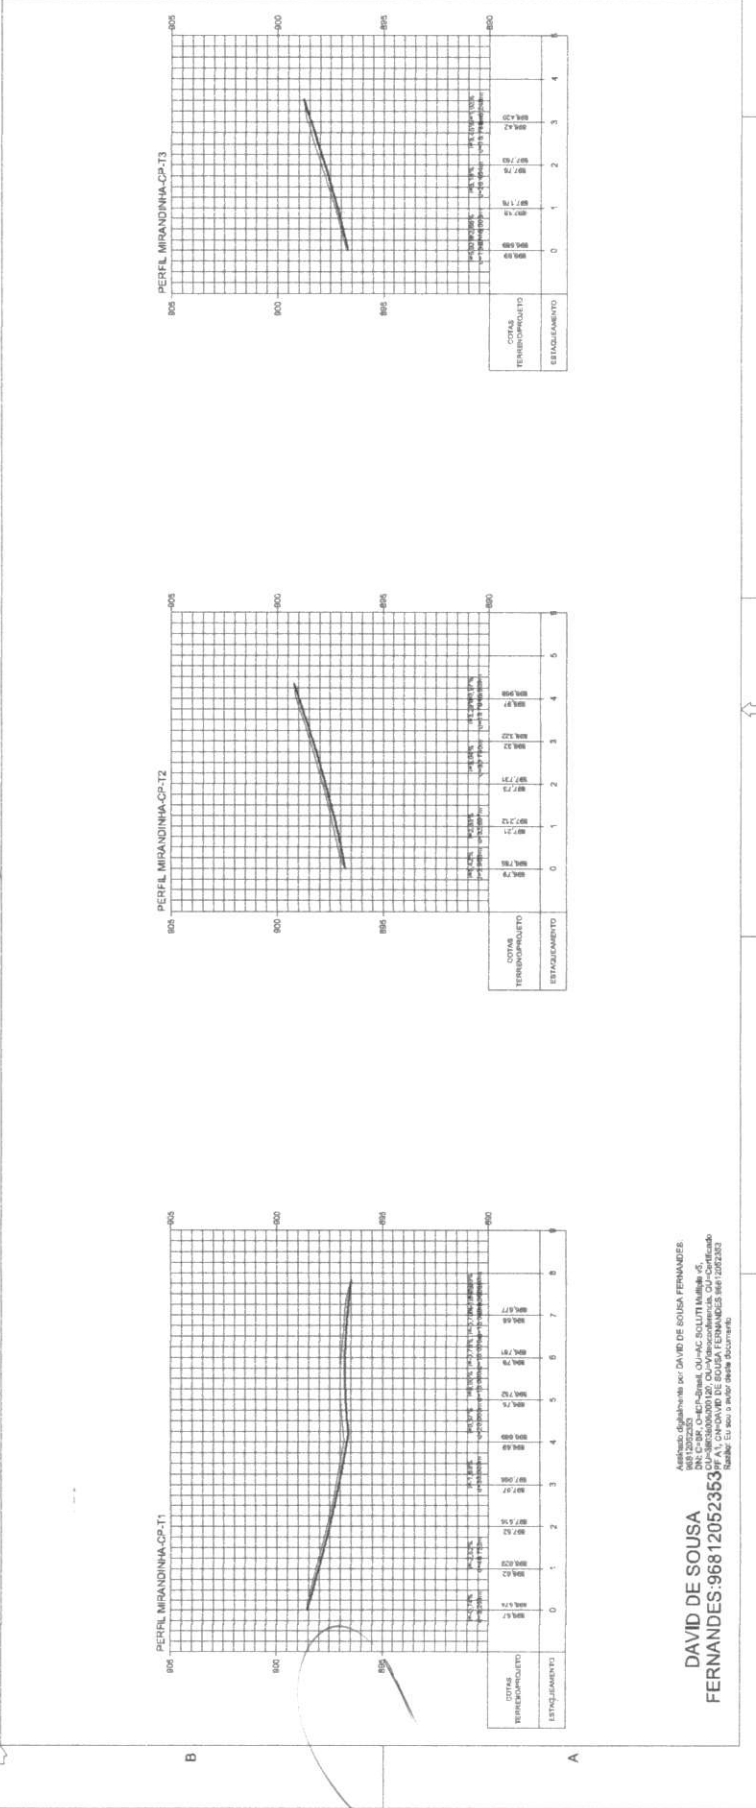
PERFIL MIRANDINHA-CP-T1

905

900

895

890

COTAS TERRENO/PROJETO

ESTAQUEAMENTO

0 1 2 3 4 5 6 7 8

PERFIL MIRANDINHA-CP-T2

905

900

895

890

COTAS TERRENO/PROJETO

ESTAQUEAMENTO

0 1 2 3 4 5 6

PERFIL MIRANDINHA-CP-T3

905

900

895

890

COTAS TERRENO/PROJETO

ESTAQUEAMENTO

0 1 2 3 4 5

B

A

DAVID DE SOUSA FERNANDES:96812052353

Assinado digitalmente por DAVID DE SOUSA FERNANDES:96812052353
DN: C=BR, O=ICP-Brasil, OU=AC SOLUTI Multipla v5, OU=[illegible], OU=Videoconferencia, OU=Certificado PF A1, CN=DAVID DE SOUSA FERNANDES:96812052353
Razão: Eu sou o autor deste documento